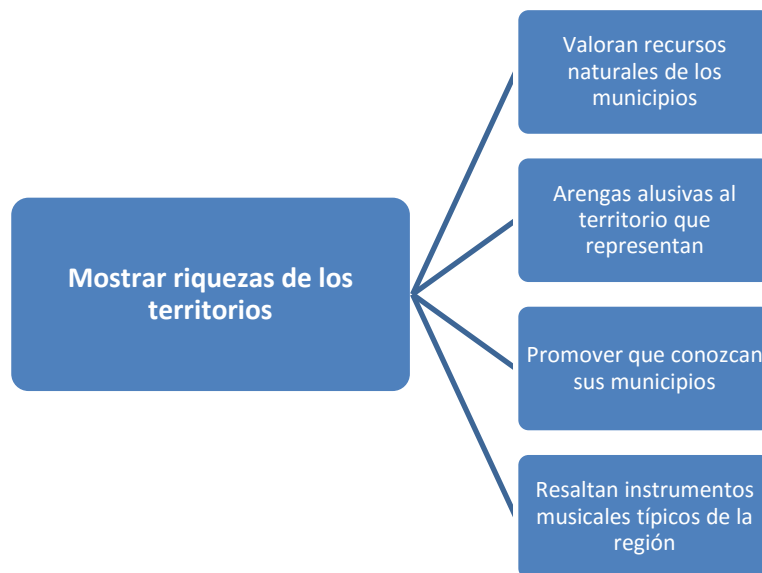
Mostrar riquezas de los territorios

Valoran recursos naturales de los municipios

Arengas alusivas al territorio que representan

Promover que conozcan sus municipios

Resaltan instrumentos musicales típicos de la región